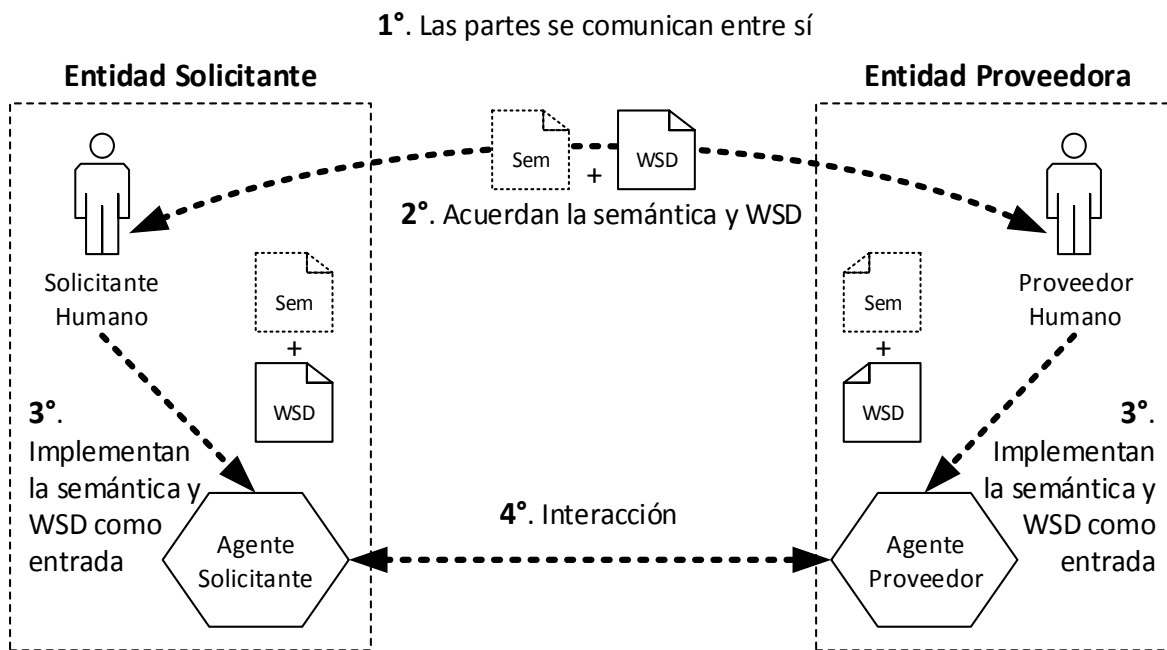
**1°**. Las partes se comunican entre sí

**Entidad Solicitante**

**Entidad Proveedora**

Sem + WSD

**2°**. Acuerdan la semántica y WSD

Solicitante Humano

Sem + WSD

Proveedor Humano

Sem + WSD

**3°**. Implementan la semántica y WSD como entrada

**3°**. Implementan la semántica y WSD como entrada

**4°**. Interacción

Agente Solicitante

Agente Proveedor